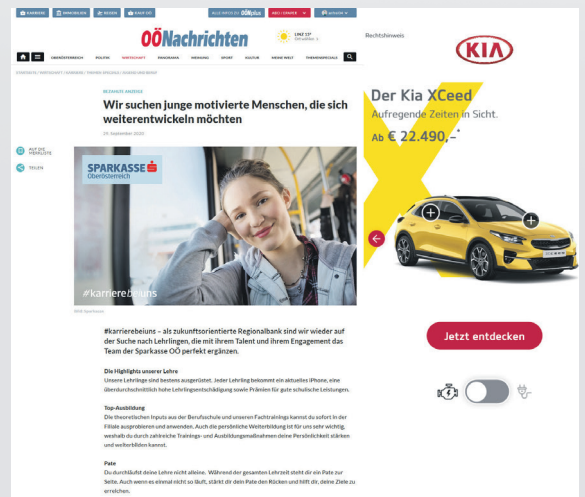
KARRIERE IMMOBILIEN REISEN KAUF OO ALLE ABOS IM OÖNplus NEU | ONPLUS ANMELDEN

OÖNachrichten LINZ 23° Bewölkt Rechtshinweis

OBERÖSTERREICH POLITIK WIRTSCHAFT PANORAMA MEINUNG SPORT KULTUR MEINE WELT THEMENSPECIALS

STARTSEITE / WIRTSCHAFT / KARRIERE / THEMEN SPECIALS / KARRIERE

BEZAHLTE ANZEIGE

Wir suchen junge motivierte Menschen, die sich weiterentwickeln möchten

09. September 2020

AUF DIE MERKLISTE

TEILEN

SPARKASSE Oberösterreich

#karrierebeiuns

Bild: Sparkasse

#karrierebeiuns – als zukunftsorientierte Regionalbank sind wir wieder auf der Suche nach Lehrlingen, die mit ihrem Talent und ihrem Engagement das Team der Sparkasse OÖ perfekt ergänzen.

Die Highlights unserer Lehre
Unsere Lehrlinge sind bestens ausgerüstet. Jeder Lehrling bekommt ein aktuelles iPhone, eine überdurchschnittlich hohe Lehrlingsentschädigung sowie Prämien für gute schulische Leistungen.

Top-Ausbildung
Die theoretischen Inputs aus der Berufsschule und unseren Fachtrainings kannst du sofort in der Filiale ausprobieren und anwenden. Auch die persönliche Weiterbildung ist für uns sehr wichtig, weshalb du durch zahlreiche Trainings- und Ausbildungsmaßnahmen deine Persönlichkeit stärken und weiterbilden kannst.

Pate
Du durchläufst deine Lehre nicht alleine. Während der gesamten Lehrzeit steht dir ein Pate zur Seite. Auch wenn es einmal nicht so läuft, stärkt dir dein Pate den Rücken und hilft dir, deine Ziele zu erreichen.

KIA

Der Kia XCeed
Aufregende Zeiten in Sicht.
Ab € 22.490,–*

Jetzt entdecken